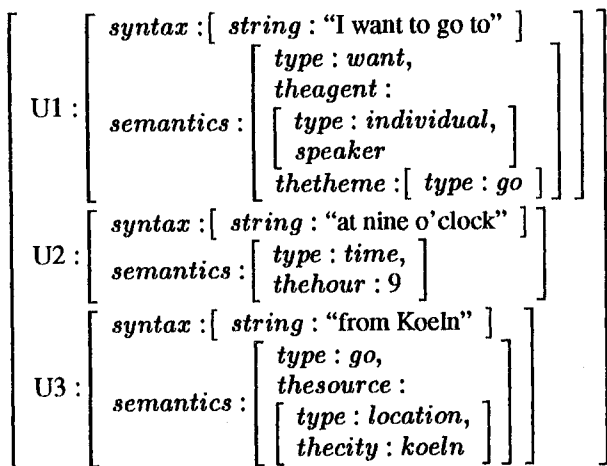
$\left[\begin{array}{l} \text{U1}: \left[\begin{array}{l} \textit{syntax}: [\ \textit{string}: \text{“I want to go to”}\ ] \\ \textit{semantics}: \left[\begin{array}{l} \textit{type}: \textit{want}, \\ \textit{theagent}: \\ \left[\begin{array}{l} \textit{type}: \textit{individual}, \\ \textit{speaker} \end{array}\right] \\ \textit{thetheme}: [\ \textit{type}: \textit{go}\ ] \end{array}\right] \end{array}\right] \\ \text{U2}: \left[\begin{array}{l} \textit{syntax}: [\ \textit{string}: \text{“at nine o'clock”}\ ] \\ \textit{semantics}: \left[\begin{array}{l} \textit{type}: \textit{time}, \\ \textit{thehour}: 9 \end{array}\right] \end{array}\right] \\ \text{U3}: \left[\begin{array}{l} \textit{syntax}: [\ \textit{string}: \text{“from Koeln”}\ ] \\ \textit{semantics}: \left[\begin{array}{l} \textit{type}: \textit{go}, \\ \textit{thesource}: \\ \left[\begin{array}{l} \textit{type}: \textit{location}, \\ \textit{thecity}: \textit{koeln} \end{array}\right] \end{array}\right] \end{array}\right] \end{array}\right]$